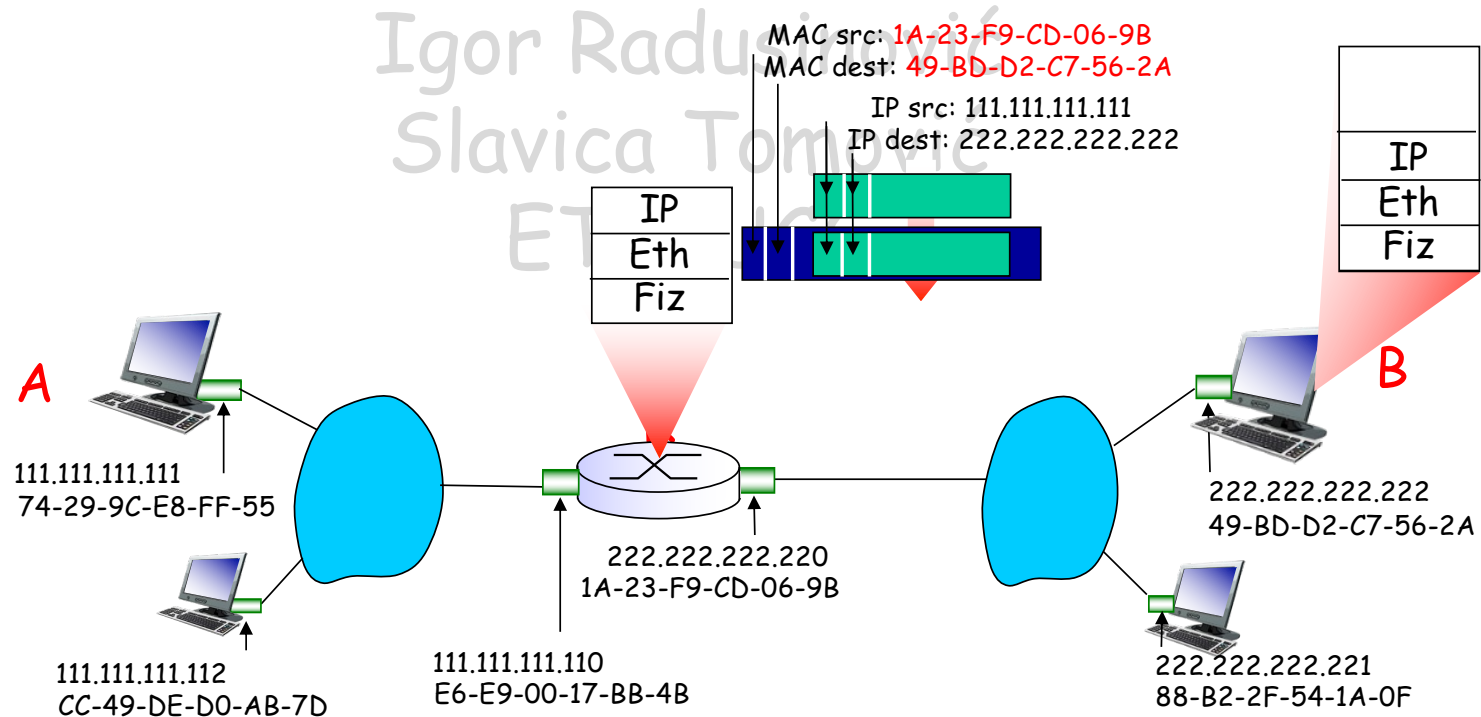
Igor Radusinović
Slavica Tomović
ETF UCG

MAC src: 1A-23-F9-CD-06-9B
MAC dest: 49-BD-D2-C7-56-2A

IP src: 111.111.111.111
IP dest: 222.222.222.222

IP
Eth
Fiz

IP
Eth
Fiz

A

B

111.111.111.111
74-29-9C-E8-FF-55

111.111.111.112
CC-49-DE-D0-AB-7D

222.222.222.220
1A-23-F9-CD-06-9B

111.111.111.110
E6-E9-00-17-BB-4B

222.222.222.222
49-BD-D2-C7-56-2A

222.222.222.221
88-B2-2F-54-1A-0F